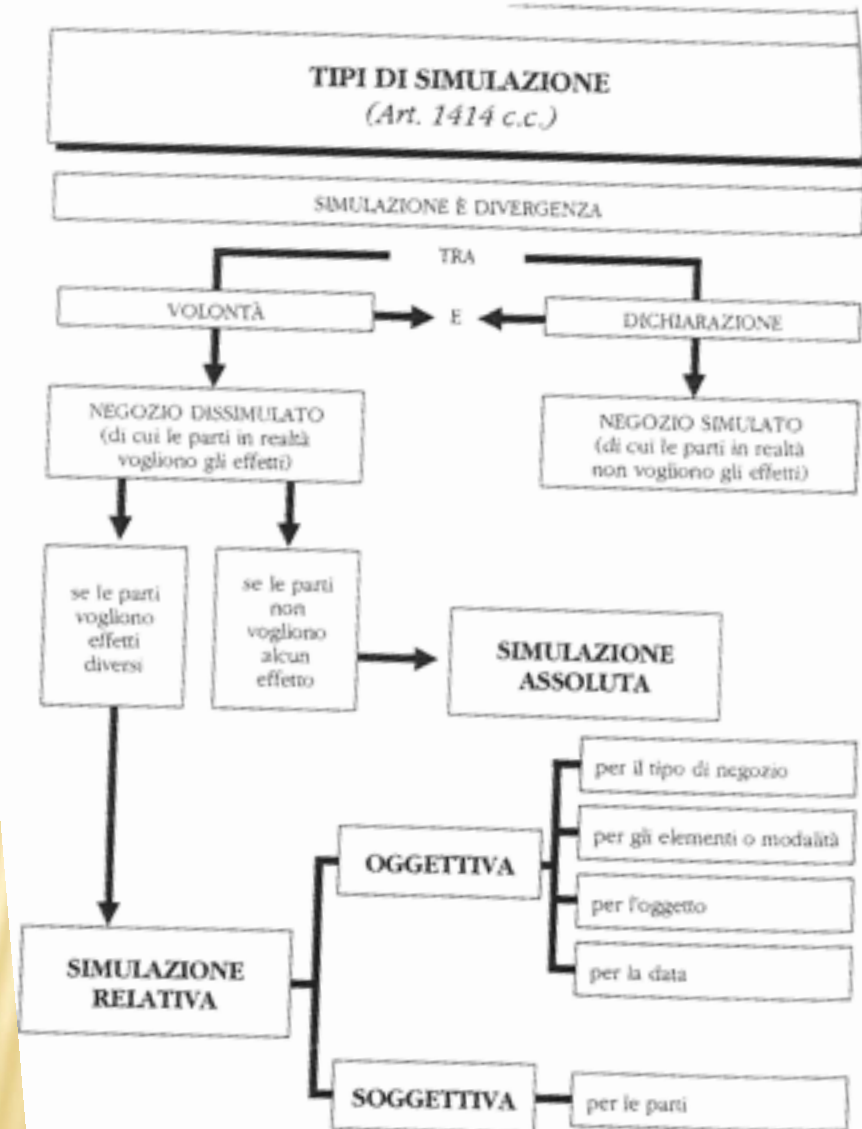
TIPI DI SIMULAZIONE
(Art. 1414 c.c.)

SIMULAZIONE È DIVERGENZA

TRA

VOLONTÀ

E

DICHIARAZIONE

NEGOZIO DISSIMULATO (di cui le parti in realtà vogliono gli effetti)

NEGOZIO SIMULATO (di cui le parti in realtà non vogliono gli effetti)

se le parti vogliono effetti diversi

se le parti non vogliono alcun effetto

SIMULAZIONE ASSOLUTA

per il tipo di negozio

per gli elementi o modalità

OGGETTIVA

per l'oggetto

per la data

SIMULAZIONE RELATIVA

SOGGETTIVA

per le parti